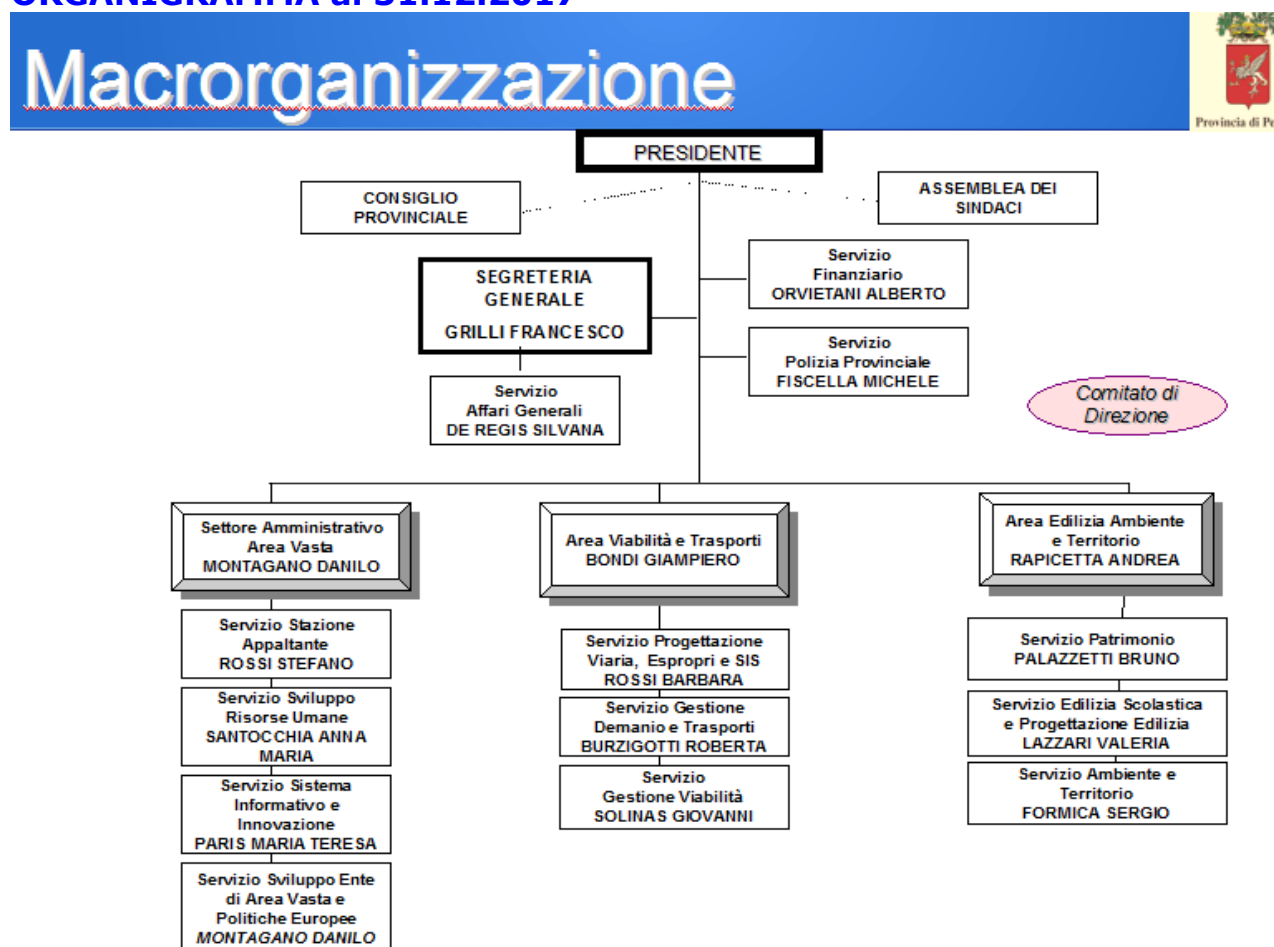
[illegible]

Macrorganizzazione

Provincia di Pe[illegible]

PRESIDENTE

CONSIGLIO PROVINCIALE

ASSEMBLEA DEI SINDACI

SEGRETERIA GENERALE
GRILLI FRANCESCO

Servizio Finanziario
ORVIETANI ALBERTO

Servizio Polizia Provinciale
FISCELLA MICHELE

Servizio Affari Generali
DE REGIS SILVANA

Comitato di Direzione

Settore Amministrativo Area Vasta
MONTAGANO DANILO

Servizio Stazione Appaltante
ROSSI STEFANO

Servizio Sviluppo Risorse Umane
SANTOCCHIA ANNA MARIA

Servizio Sistema Informativo e Innovazione
PARIS MARIA TERESA

Servizio Sviluppo Ente di Area Vasta e Politiche Europee
MONTAGANO DANILO

Area Viabilità e Trasporti
BONDI GIAMPIERO

Servizio Progettazione Viaria, Espropri e SIS
ROSSI BARBARA

Servizio Gestione Demanio e Trasporti
BURZIGOTTI ROBERTA

Servizio Gestione Viabilità
SOLINAS GIOVANNI

Area Edilizia Ambiente e Territorio
RAPICETTA ANDREA

Servizio Patrimonio
PALAZZETTI BRUNO

Servizio Edilizia Scolastica e Progettazione Edilizia
LAZZARI VALERIA

Servizio Ambiente e Territorio
FORMICA SERGIO